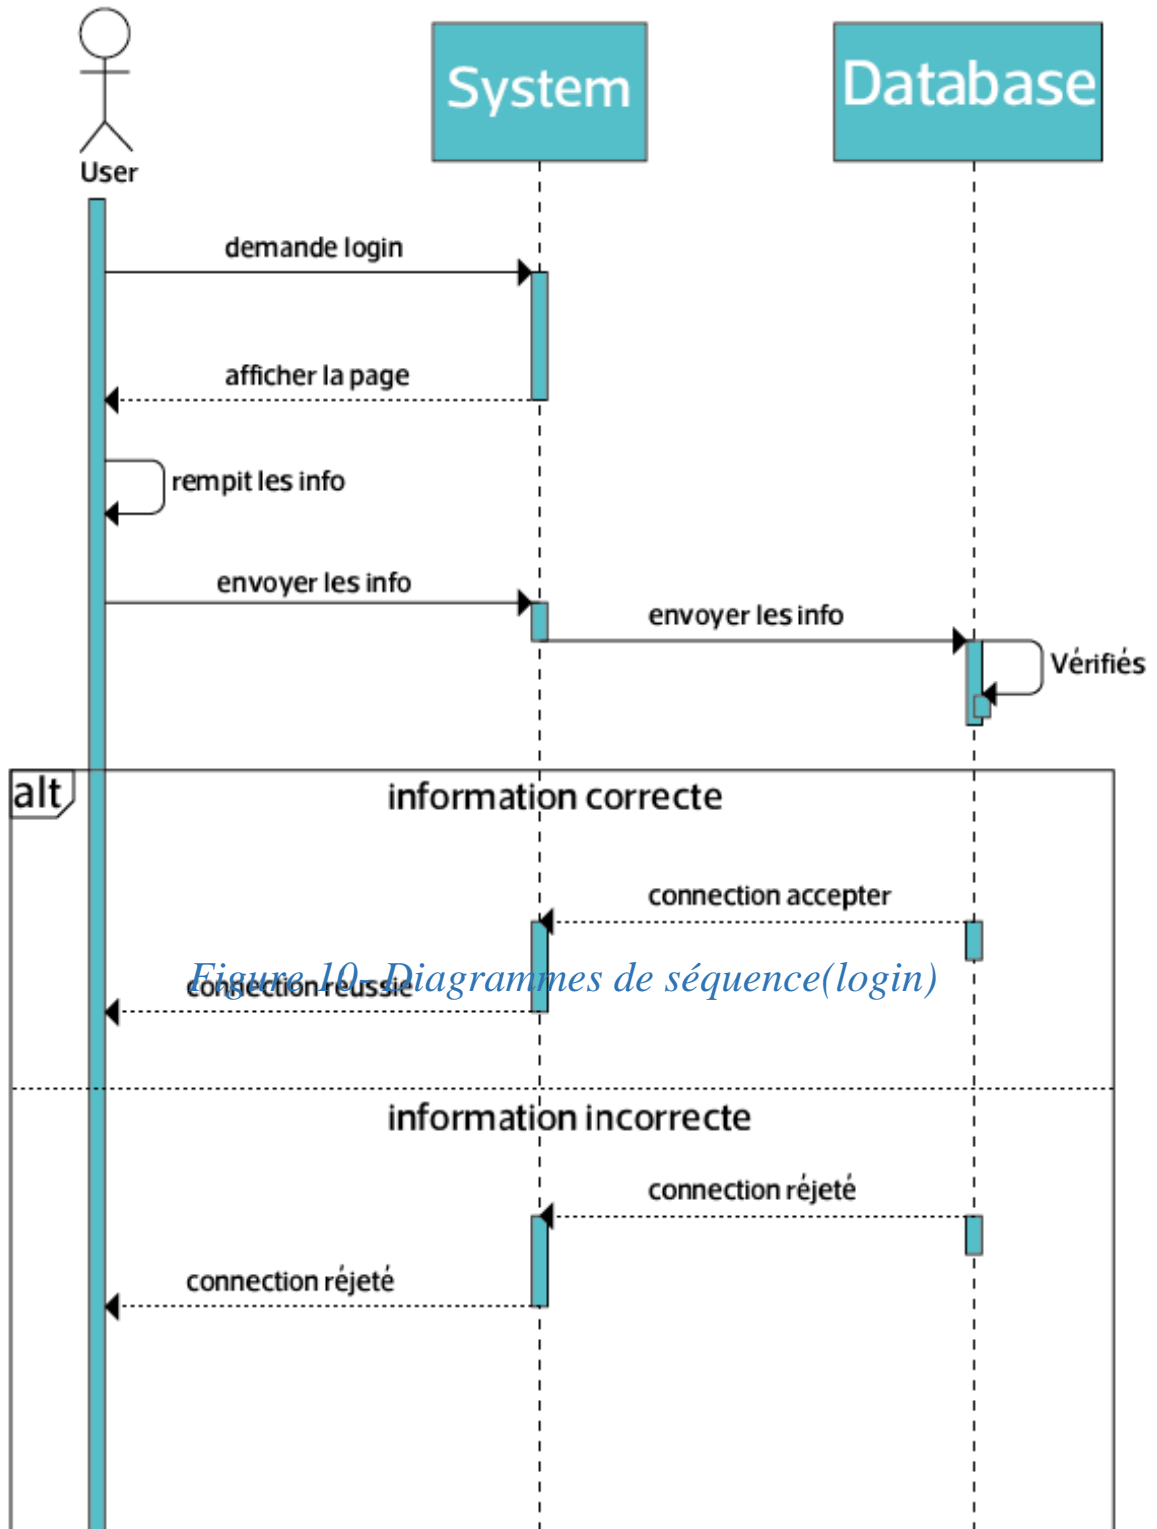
User

System

Database

demande login

afficher la page

rempit les info

envoyer les info

envoyer les info

Vérifiés

alt

information correcte

connection accepter

connection réussie

Figure 10- Diagrammes de séquence(login)

information incorrecte

connection réjeté

connection réjeté